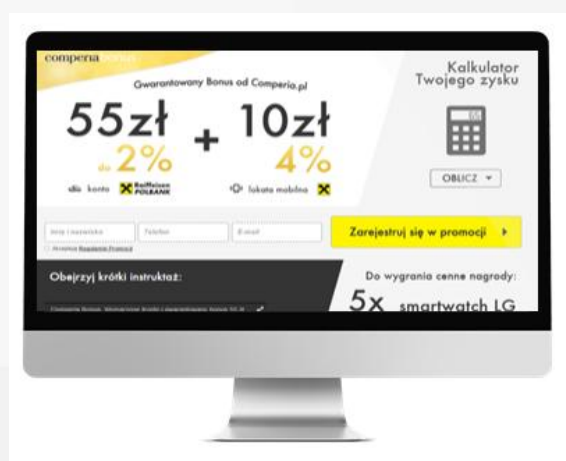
comperia bonus

Gwarantowany Bonus od Comperio.pl

55zł do 2% + 10zł 4%

dla konta Raiffeisen POLBANK

lokata mobilna

Kalkulator Twojego zysku

OBLICZ

Imię i nazwisko

Telefon

E-mail

Zarejestruj się w promocji

Akceptuję Regulamin Promocji

Obejrzyj krótki instruktaż:

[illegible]

Do wygrania cenne nagrody:

5x smartwatch LG